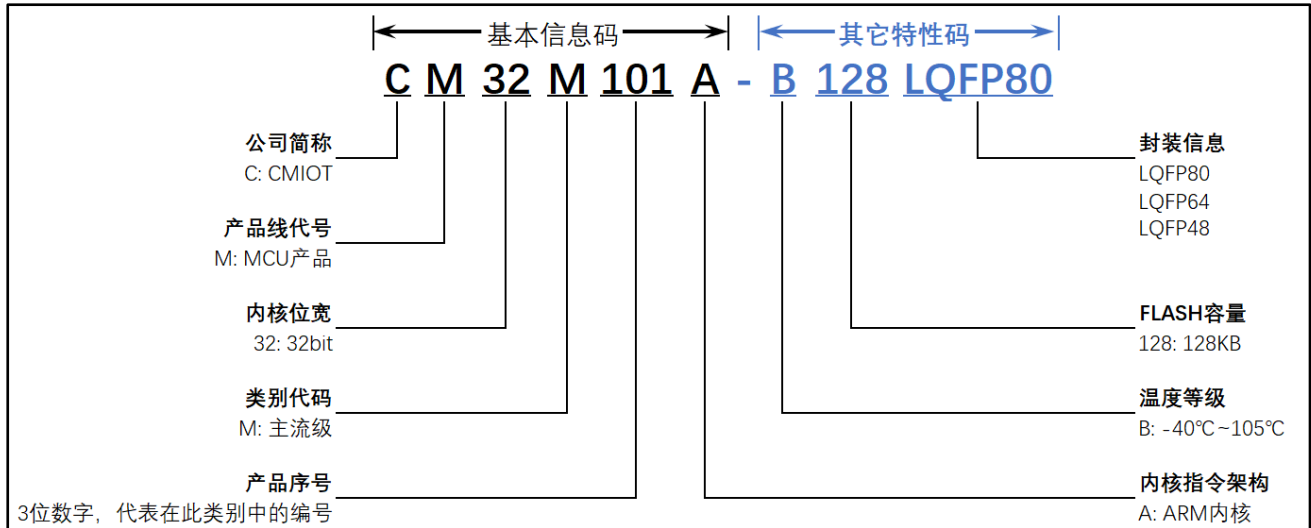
基本信息码

其它特性码

C M 32 M 101 A - B 128 LQFP80

公司简称
C: CMIOT

产品线代号
M: MCU产品

内核位宽
32: 32bit

类别代码
M: 主流级

产品序号
3位数字，代表在此类别中的编号

封装信息
LQFP80
LQFP64
LQFP48

FLASH容量
128: 128KB

温度等级
B: -40℃~105℃

内核指令架构
A: ARM内核